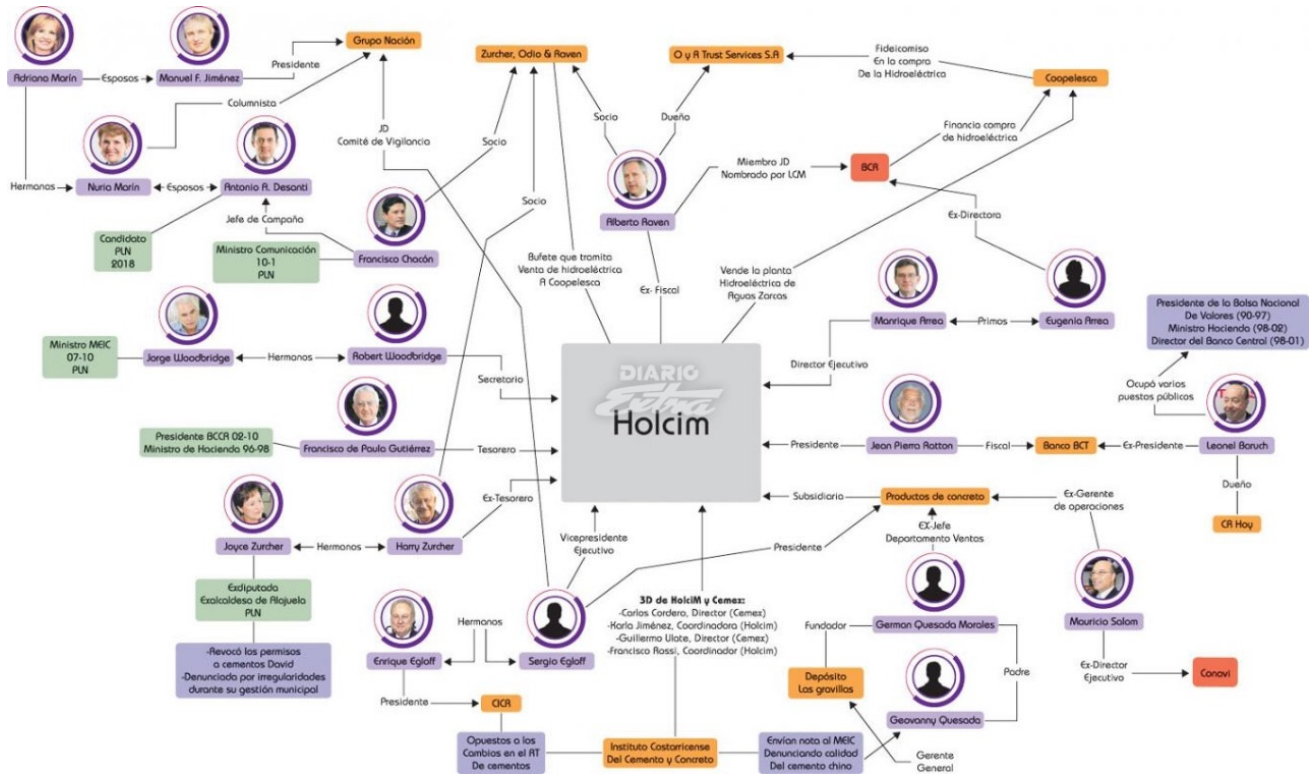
Adriana Marín
Esposos
Manuel F. Jiménez
Presidente
Grupo Nación
Columnista
Hermanas
Nuria Marín
Esposos
Antonio A. Desanti
Jefe de Campaña
Candidato PLN 2018
Ministro Comunicación 10-1 PLN
Francisco Chacón
JD Comité de Vigilancia
Socio
Zurcher, Odio & Raven
Socio
Socio
Dueño
O y A Trust Services S.A
Fideicomiso En la compra De la Hidroeléctrica
Coopelesca
Financia compra de hidroeléctrica
BCR
Miembro JD Nombrado por LCM
Alberto Raven
Ex-Directora
Bufete que tramita Venta de hidroeléctrica A Coopelesca
Ex- Fiscal
Vende la planta Hidroeléctrica de Aguas Zarcas
Manrique Arrea
Primos
Eugenia Arrea
Presidente de la Bolsa Nacional De Valores (90-97)
Ministro Hacienda (98-02)
Director del Banco Central (98-01)
Director Ejecutivo
Ocupó varios puestos públicos
Ministro MEIC 07-10 PLN
Jorge Woodbridge
Hermanos
Robert Woodbridge
Secretario
DIARIO Extra
Holcim
Presidente BCCR 02-10 Ministro de Hacienda 96-98
Francisco de Paula Gutiérrez
Tesorero
Presidente
Jean Pierre Rotton
Fiscal
Banco BCT
Ex-Presidente
Leonel Baruch
Dueño
CR Hoy
Ex-Tesorero
Subsidiaria
Productos de concreto
Ex-Gerente de operaciones
Joyce Zurcher
Hermanos
Harry Zurcher
Vicepresidente Ejecutivo
Presidente
EX-Jefe Departamento Ventas
Exdiputada Exalcaldesa de Alajuela PLN
-Revocó los permisos a cementos David
-Denunciada por irregularidades durante su gestión municipal
Hermanos
Enrique Egloff
Sergio Egloff
JD de HolciM y Cemex:
-Carlos Cordero, Director (Cemex)
-Karla Jiménez, Coordinadora (Holcim)
-Guillermo Ulate, Director (Cemex)
-Francisco Rossi, Coordinador (Holcim)
Fundador
German Quesada Morales
Mauricio Salom
Depósito Los gravillas
Padre
Ex-Director Ejecutivo
Conavi
Presidente
CICR
Geovanny Quesada
Opuestos a los Cambios en el RT De cementos
Instituto Costarricense Del Cemento y Concreto
Envían nota al MEIC Denunciando calidad Del cemento chino
Gerente General